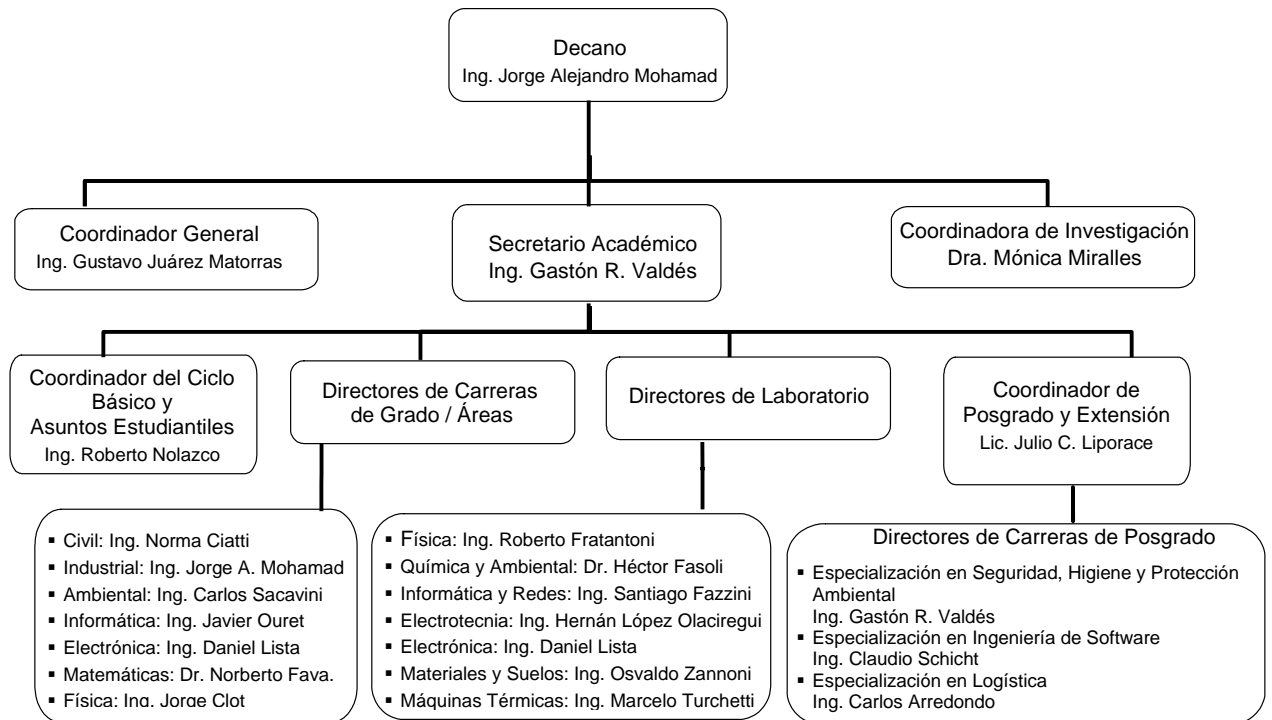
Decano
Ing. Jorge Alejandro Mohamad

Coordinador General
Ing. Gustavo Juárez Matorras

Secretario Académico
Ing. Gastón R. Valdés

Coordinadora de Investigación
Dra. Mónica Miralles

Coordinador del Ciclo Básico y Asuntos Estudiantiles
Ing. Roberto Nolazco

Directores de Carreras de Grado / Áreas

Directores de Laboratorio

Coordinador de Posgrado y Extensión
Lic. Julio C. Liporace

- Civil: Ing. Norma Ciatti
- Industrial: Ing. Jorge A. Mohamad
- Ambiental: Ing. Carlos Sacavini
- Informática: Ing. Javier Ouret
- Electrónica: Ing. Daniel Lista
- Matemáticas: Dr. Norberto Fava.
- Física: Ing. Jorge Clot

- Física: Ing. Roberto Fratantoni
- Química y Ambiental: Dr. Héctor Fasoli
- Informática y Redes: Ing. Santiago Fazzini
- Electrotecnia: Ing. Hernán López Olaciregui
- Electrónica: Ing. Daniel Lista
- Materiales y Suelos: Ing. Osvaldo Zannoni
- Máquinas Térmicas: Ing. Marcelo Turchetti

Directores de Carreras de Posgrado
- Especialización en Seguridad, Higiene y Protección Ambiental
Ing. Gastón R. Valdés
- Especialización en Ingeniería de Software
Ing. Claudio Schicht
- Especialización en Logística
Ing. Carlos Arredondo